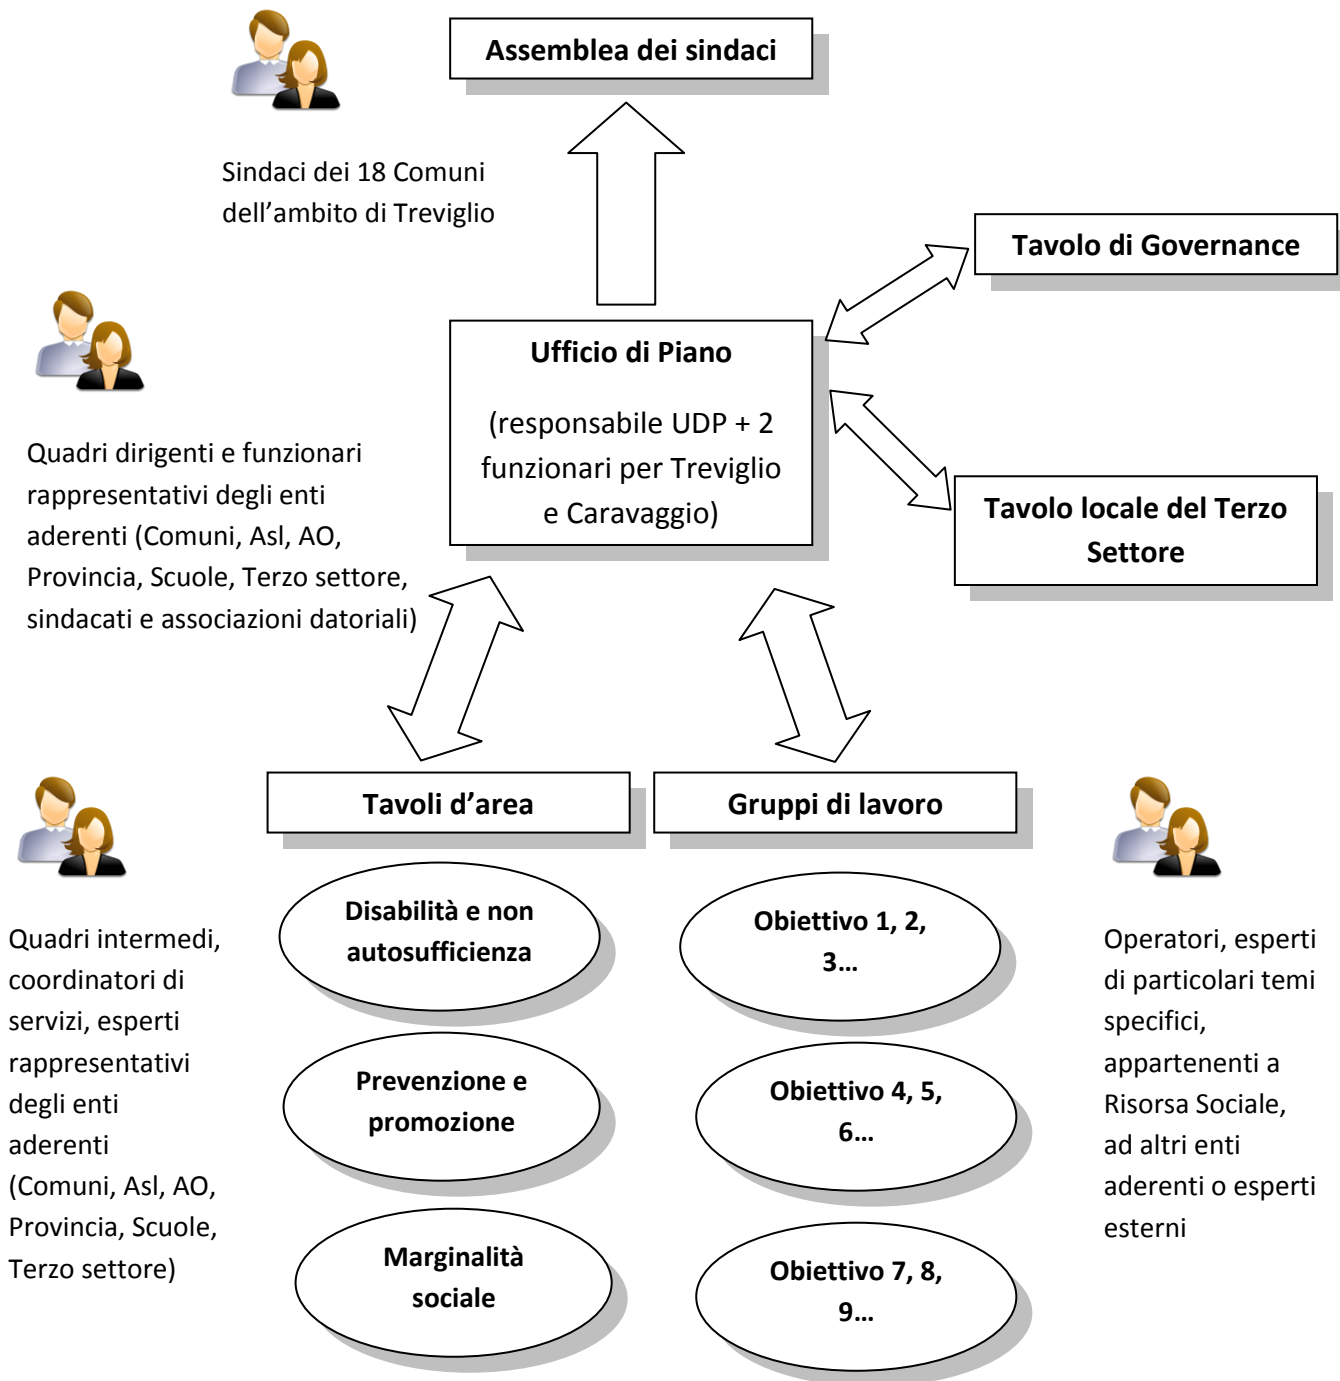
Assemblea dei sindaci

Sindaci dei 18 Comuni dell'ambito di Treviglio

Tavolo di Governance

Ufficio di Piano

(responsabile UDP + 2 funzionari per Treviglio e Caravaggio)

Quadri dirigenti e funzionari rappresentativi degli enti aderenti (Comuni, Asl, AO, Provincia, Scuole, Terzo settore, sindacati e associazioni datoriali)

Tavolo locale del Terzo Settore

Tavoli d'area

Gruppi di lavoro

Quadri intermedi, coordinatori di servizi, esperti rappresentativi degli enti aderenti (Comuni, Asl, AO, Provincia, Scuole, Terzo settore)

Disabilità e non autosufficienza

Prevenzione e promozione

Marginalità sociale

Obiettivo 1, 2, 3…

Obiettivo 4, 5, 6…

Obiettivo 7, 8, 9…

Operatori, esperti di particolari temi specifici, appartenenti a Risorsa Sociale, ad altri enti aderenti o esperti esterni